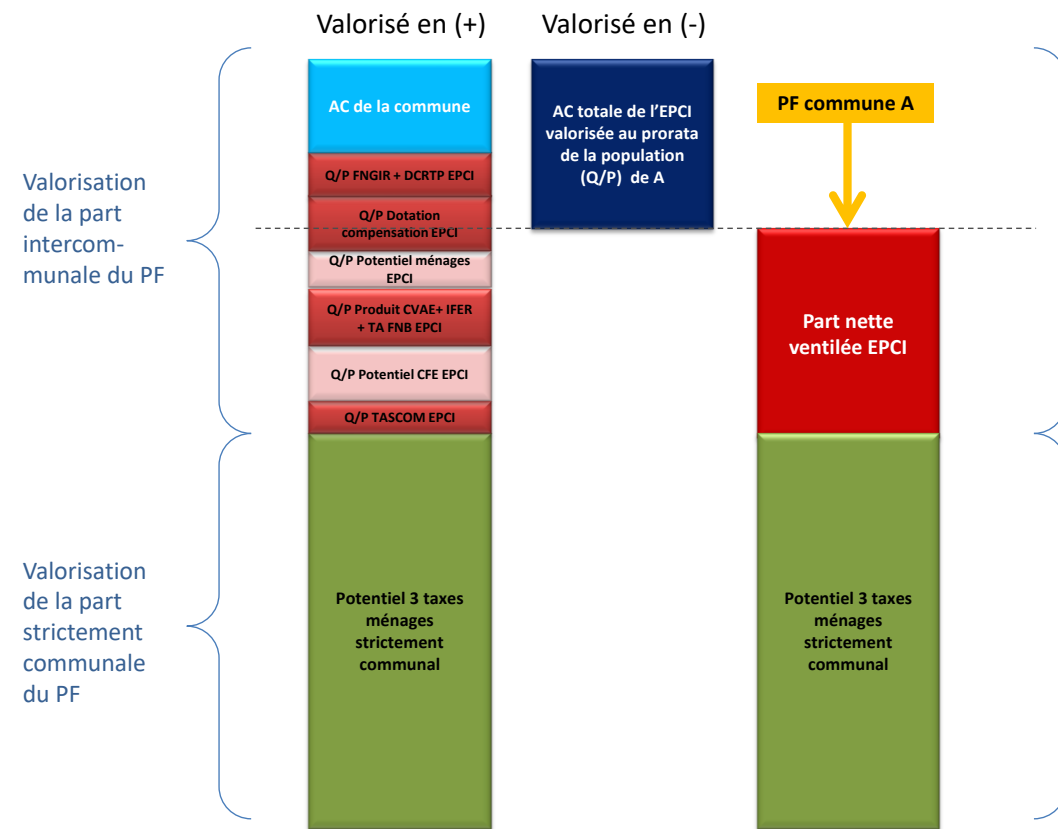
Valorisé en (+)

Valorisé en (-)

Valorisation de la part intercommunale du PF

AC de la commune

Q/P FNGIR + DCRTP EPCI

Q/P Dotation compensation EPCI

Q/P Potentiel ménages EPCI

Q/P Produit CVAE+ IFER + TA FNB EPCI

Q/P Potentiel CFE EPCI

Q/P TASCOM EPCI

AC totale de l'EPCI valorisée au prorata de la population (Q/P) de A

PF commune A

Part nette ventilée EPCI

Valorisation de la part strictement communale du PF

Potentiel 3 taxes ménages strictement communal

Potentiel 3 taxes ménages strictement communal